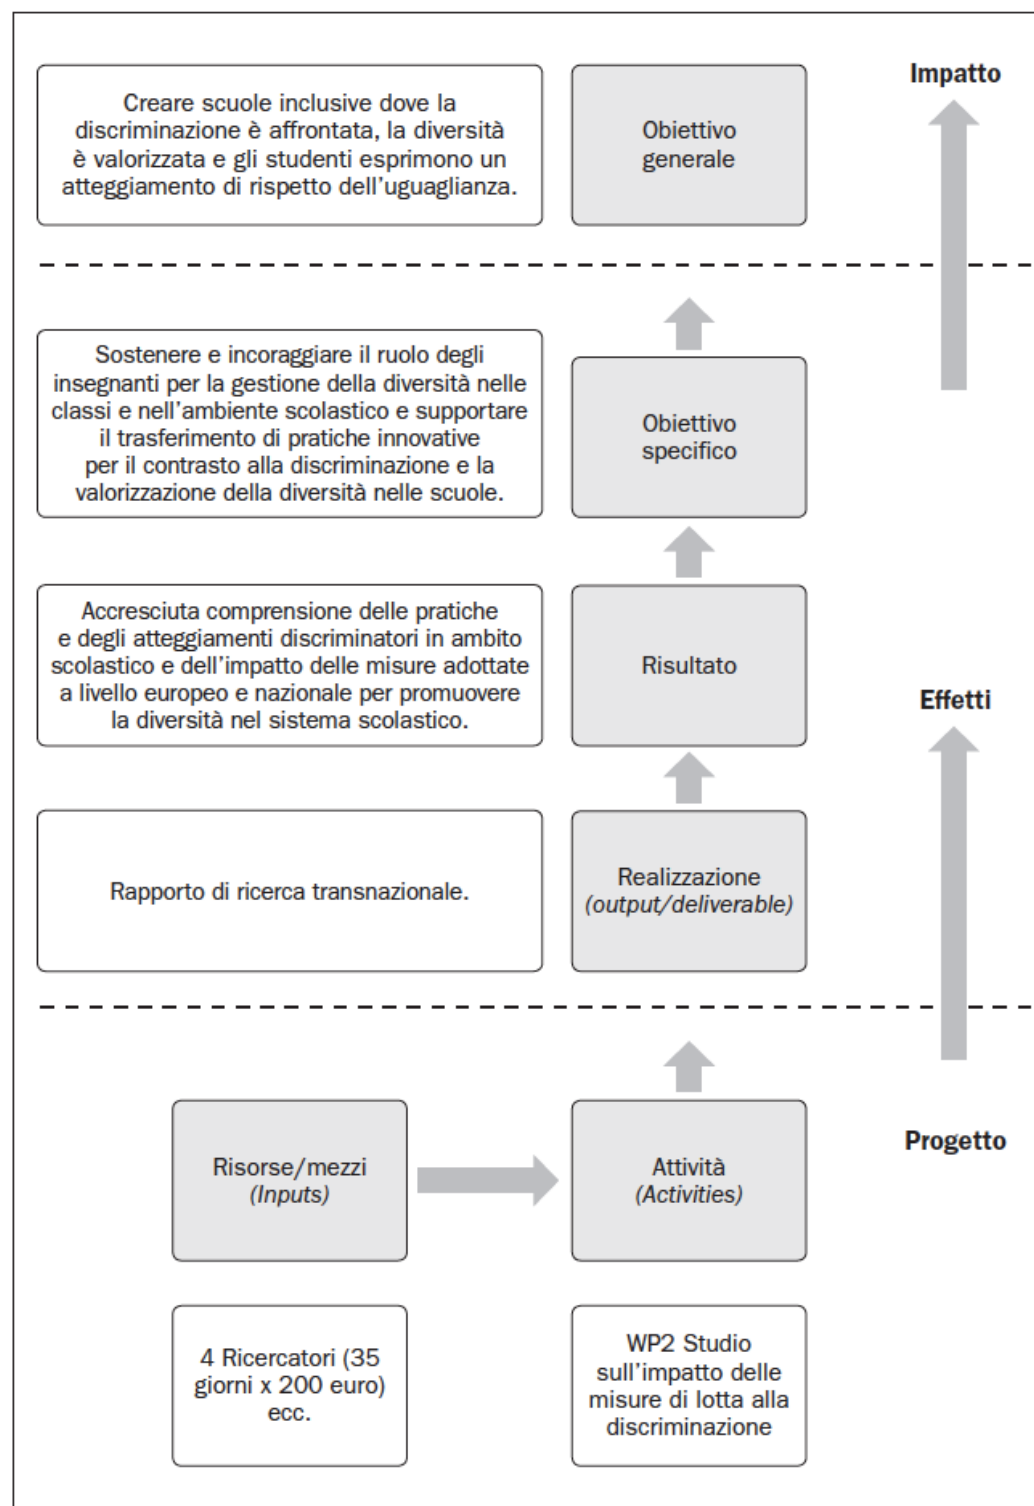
Creare scuole inclusive dove la discriminazione è affrontata, la diversità è valorizzata e gli studenti esprimono un atteggiamento di rispetto dell'uguaglianza.

Obiettivo generale

Impatto

Sostenere e incoraggiare il ruolo degli insegnanti per la gestione della diversità nelle classi e nell'ambiente scolastico e supportare il trasferimento di pratiche innovative per il contrasto alla discriminazione e la valorizzazione della diversità nelle scuole.

Obiettivo specifico

Accresciuta comprensione delle pratiche e degli atteggiamenti discriminatori in ambito scolastico e dell'impatto delle misure adottate a livello europeo e nazionale per promuovere la diversità nel sistema scolastico.

Risultato

Effetti

Rapporto di ricerca transnazionale.

Realizzazione *(output/deliverable)*

Risorse/mezzi *(Inputs)*

Attività *(Activities)*

Progetto

4 Ricercatori (35 giorni x 200 euro) ecc.

WP2 Studio sull'impatto delle misure di lotta alla discriminazione